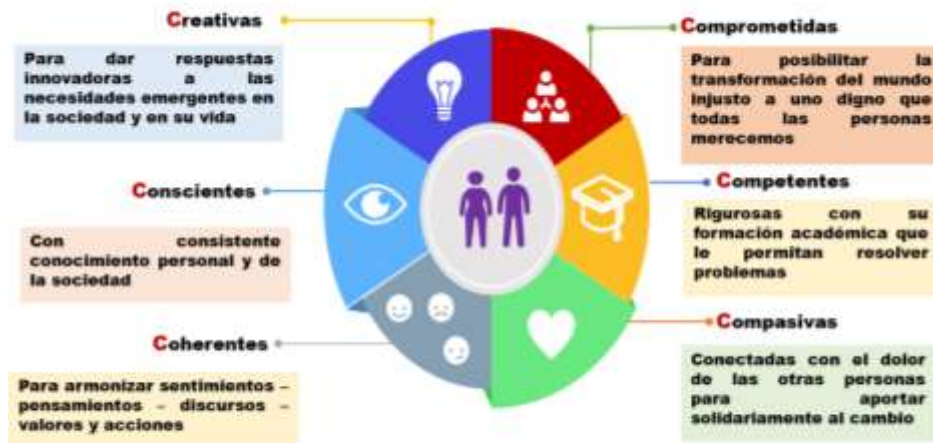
Creativas

Para dar respuestas innovadoras a las necesidades emergentes en la sociedad y en su vida

Comprometidas

Para posibilitar la transformación del mundo injusto a uno digno que todas las personas merecemos

Conscientes

Con consistente conocimiento personal y de la sociedad

Competentes

Rigurosas con su formación académica que le permitan resolver problemas

Coherentes

Para armonizar sentimientos – pensamientos – discursos – valores y acciones

Compasivas

Conectadas con el dolor de las otras personas para aportar solidariamente al cambio